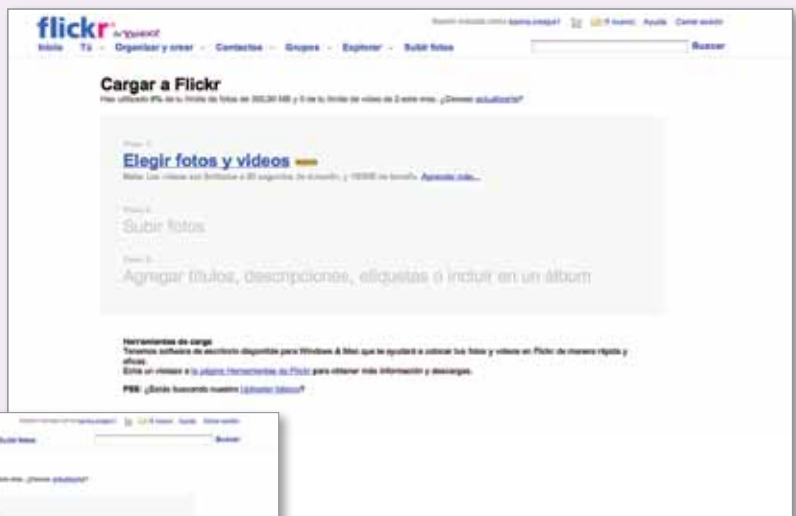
flickr by YAHOO!

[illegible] Ayuda Cerrar sesión

Inicio Tú Organizar y crear Contactos Grupos Explorar Subir fotos

Buscar

Cargar a Flickr

Has utilizado 0% de tu límite de fotos de 300,00 MB y 0 de tu límite de vídeo de 2 este mes. ¿Deseas actualizarla?

Paso 1:

Elegir fotos y vídeos

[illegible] Agregar más...

Paso 2:

Subir fotos

Paso 3:

Agregar títulos, descripciones, etiquetas o incluir en un álbum

Herramientas de carga

Tenemos software de escritorio disponible para Windows & Mac que te ayudará a colocar tus fotos y vídeos en Flickr de manera rápida y eficaz.

Echa un vistazo a la página Herramientas de Flickr para obtener más información y descargas.

PSS: ¿Estás buscando nuestro Uploader básico?

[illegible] Ayuda Cerrar sesión

Subir fotos

Buscar

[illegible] ¿Deseas actualizarla?